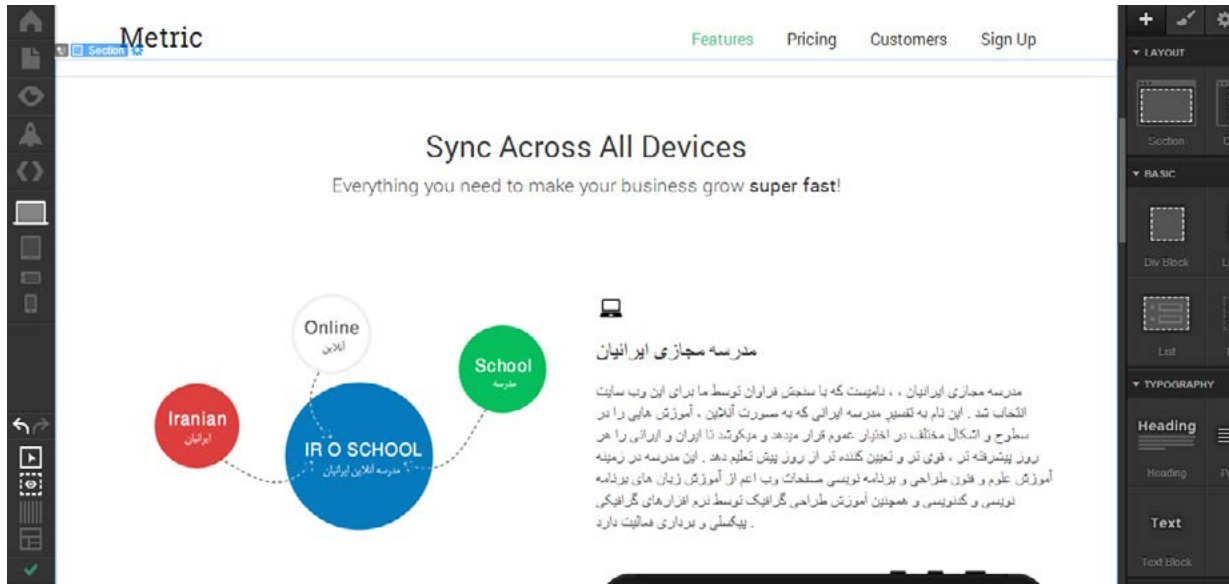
Section
Metric

Features Pricing Customers Sign Up

Sync Across All Devices

Everything you need to make your business grow super fast!

Online
آنلاین

School
مدرسه

Iranian
ایرانیان

IR O SCHOOL
مدرسه آنلاین ایرانیان

مدرسه مجازی ایرانیان

مدرسه مجازی ایرانیان ، ، نامیست که با سنجش فراوان توسط ما برای این وب سایت انتخاب شد . این نام به تفسیر مدرسه ایرانی که به صورت آنلاین ، آموزش هایی را در سطوح و اشکال مختلف در اختیار عموم قرار میدهد و میکوشد تا ایران و ایرانی را هر روز پیشرفته تر ، قوی تر و تعیین کننده تر از روز پیش تعلیم دهد . این مدرسه در زمینه آموزش علوم و فنون طراحی و برنامه نویسی صفحات وب اعم از آموزش زبان های برنامه نویسی و کدنویسی و همچنین آموزش طراحی گرافیک توسط نرم افزارهای گرافیکی پیکسلی و برداری فعالیت دارد .

LAYOUT
Section
BASIC
Div Block
List
TYPOGRAPHY
Heading
Heading
Text
Text Block